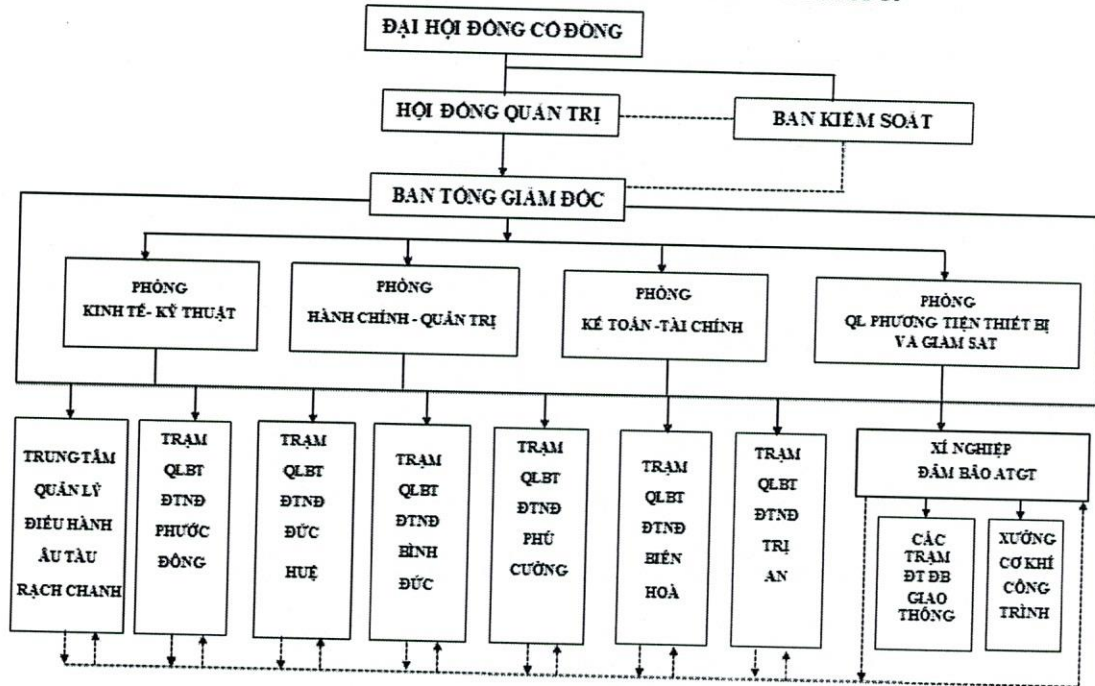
ĐẠI HỘI ĐỒNG CỔ ĐÔNG

HỘI ĐỒNG QUẢN TRỊ

BAN KIỂM SOÁT

BAN TỔNG GIÁM ĐỐC

PHÒNG KINH TẾ - KỸ THUẬT

PHÒNG HÀNH CHÍNH - QUẢN TRỊ

PHÒNG KẾ TOÁN - TÀI CHÍNH

PHÒNG QL PHƯƠNG TIỆN THIẾT BỊ VÀ GIÁM SÁT

TRUNG TÂM QUẢN LÝ ĐIỀU HÀNH ÂU TÀU RẠCH CHANH

TRẠM QLBT ĐTNĐ PHƯỚC ĐÔNG

TRẠM QLBT ĐTNĐ ĐỨC HUỆ

TRẠM QLBT ĐTNĐ BÌNH ĐỨC

TRẠM QLBT ĐTNĐ PHÚ CƯỜNG

TRẠM QLBT ĐTNĐ BIÊN HOÀ

TRẠM QLBT ĐTNĐ TRỊ AN

XÍ NGHIỆP ĐẢM BẢO ATGT

CÁC TRẠM ĐT ĐB GIAO THÔNG

XƯỞNG CƠ KHÍ CÔNG TRÌNH